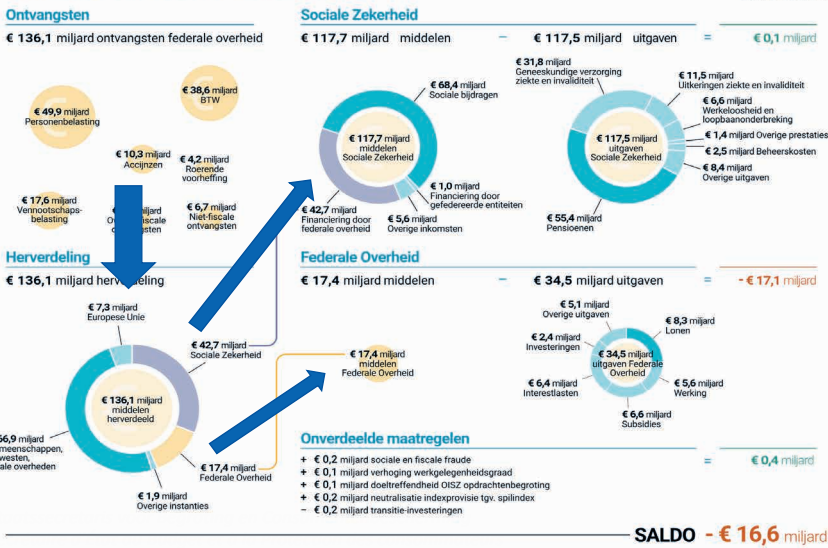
Ontvangsten

€ 136,1 miljard ontvangsten federale overheid

€ 38,6 miljard BTW

€ 49,9 miljard Personenbelasting

€ 10,3 miljard Accijnzen

€ 4,2 miljard Roerende voorheffing

€ 17,6 miljard Vennootschapsbelasting

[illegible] miljard O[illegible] fiscale o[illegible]

€ 6,7 miljard Niet-fiscale ontvangsten

Sociale Zekerheid

€ 117,7 miljard middelen − € 117,5 miljard uitgaven = € 0,1 miljard

€ 68,4 miljard Sociale bijdragen

€ 117,7 miljard middelen Sociale Zekerheid

€ 1,0 miljard Financiering door gefedereerde entiteiten

€ 42,7 miljard Financiering door federale overheid

€ 5,6 miljard Overige inkomsten

€ 31,8 miljard Geneeskundige verzorging ziekte en invaliditeit

€ 11,5 miljard Uitkeringen ziekte en invaliditeit

€ 6,6 miljard Werkeloosheid en loopbaanonderbreking

€ 1,4 miljard Overige prestaties

€ 117,5 miljard uitgaven Sociale Zekerheid

€ 2,5 miljard Beheerskosten

€ 8,4 miljard Overige uitgaven

€ 55,4 miljard Pensioenen

Herverdeling

€ 136,1 miljard herverdeling

€ 7,3 miljard Europese Unie

€ 42,7 miljard Sociale Zekerheid

€ 136,1 miljard middelen herverdeeld

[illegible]56,9 miljard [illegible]meenschappen, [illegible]westen, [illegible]ale overheden

€ 17,4 miljard Federale Overheid

€ 1,9 miljard Overige instanties

Federale Overheid

€ 17,4 miljard middelen − € 34,5 miljard uitgaven = - € 17,1 miljard

€ 17,4 miljard middelen Federale Overheid

€ 5,1 miljard Overige uitgaven

€ 8,3 miljard Lonen

€ 2,4 miljard Investeringen

€ 34,5 miljard uitgaven Federale Overheid

€ 6,4 miljard Interestlasten

€ 5,6 miljard Werking

€ 6,6 miljard Subsidies

Onverdeelde maatregelen

+ € 0,2 miljard sociale en fiscale fraude
+ € 0,1 miljard verhoging werkgelegenheidsgraad
+ € 0,1 miljard doeltreffendheid OISZ opdrachtenbegroting
+ € 0,2 miljard neutralisatie indexprovisie tgv. spilindex
− € 0,2 miljard transitie-investeringen

= € 0,4 miljard

SALDO - € 16,6 miljard